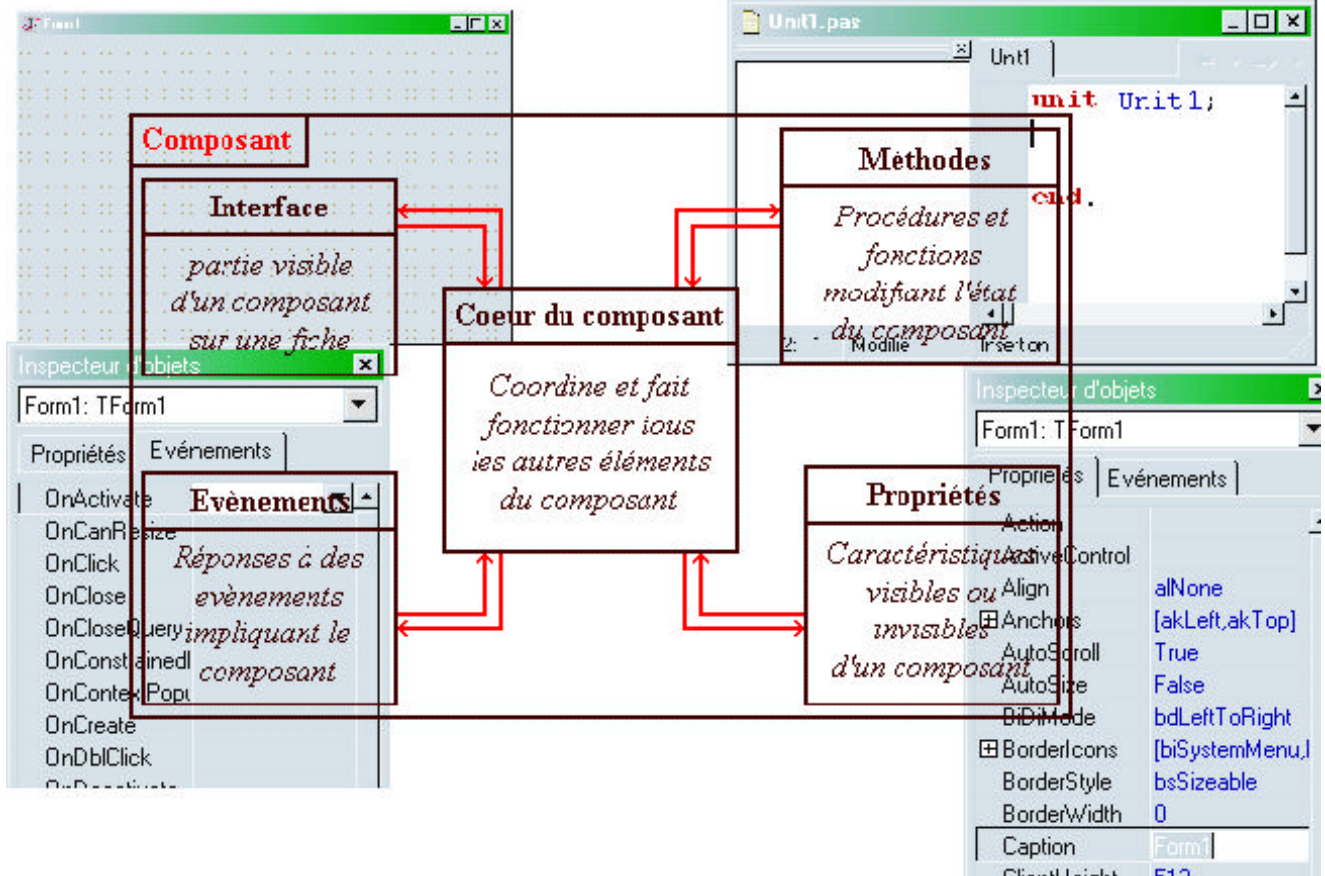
Form1

Unit1.pas

Unit1

unit Unit1;

end.

2: Modifié Insertion

Composant

Interface

partie visible d'un composant sur une fiche

Méthodes

Procédures et fonctions modifiant l'état du composant

Coeur du composant

Coordine et fait fonctionner tous les autres éléments du composant

Evènements

Réponses à des évènements impliquant le composant

Propriétés

Caractéristiques visibles ou invisibles d'un composant

Inspecteur d'objets
Form1: TForm1
Propriétés | Evénements
OnActivate
OnCanResize
OnClick
OnClose
OnCloseQuery
OnConstrainedl
OnContextPopu
OnCreate
OnDblClick
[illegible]

Inspecteur d'objets
Form1: TForm1
Propriétés | Evénements

| | |
|---|---|
| Action | |
| ActiveControl | |
| Align | alNone |
| ⊞Anchors | [akLeft,akTop] |
| AutoScroll | True |
| AutoSize | False |
| BiDiMode | bdLeftToRight |
| ⊞BorderIcons | [biSystemMenu,l |
| BorderStyle | bsSizeable |
| BorderWidth | 0 |
| Caption | Form1 |
| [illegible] | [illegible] |